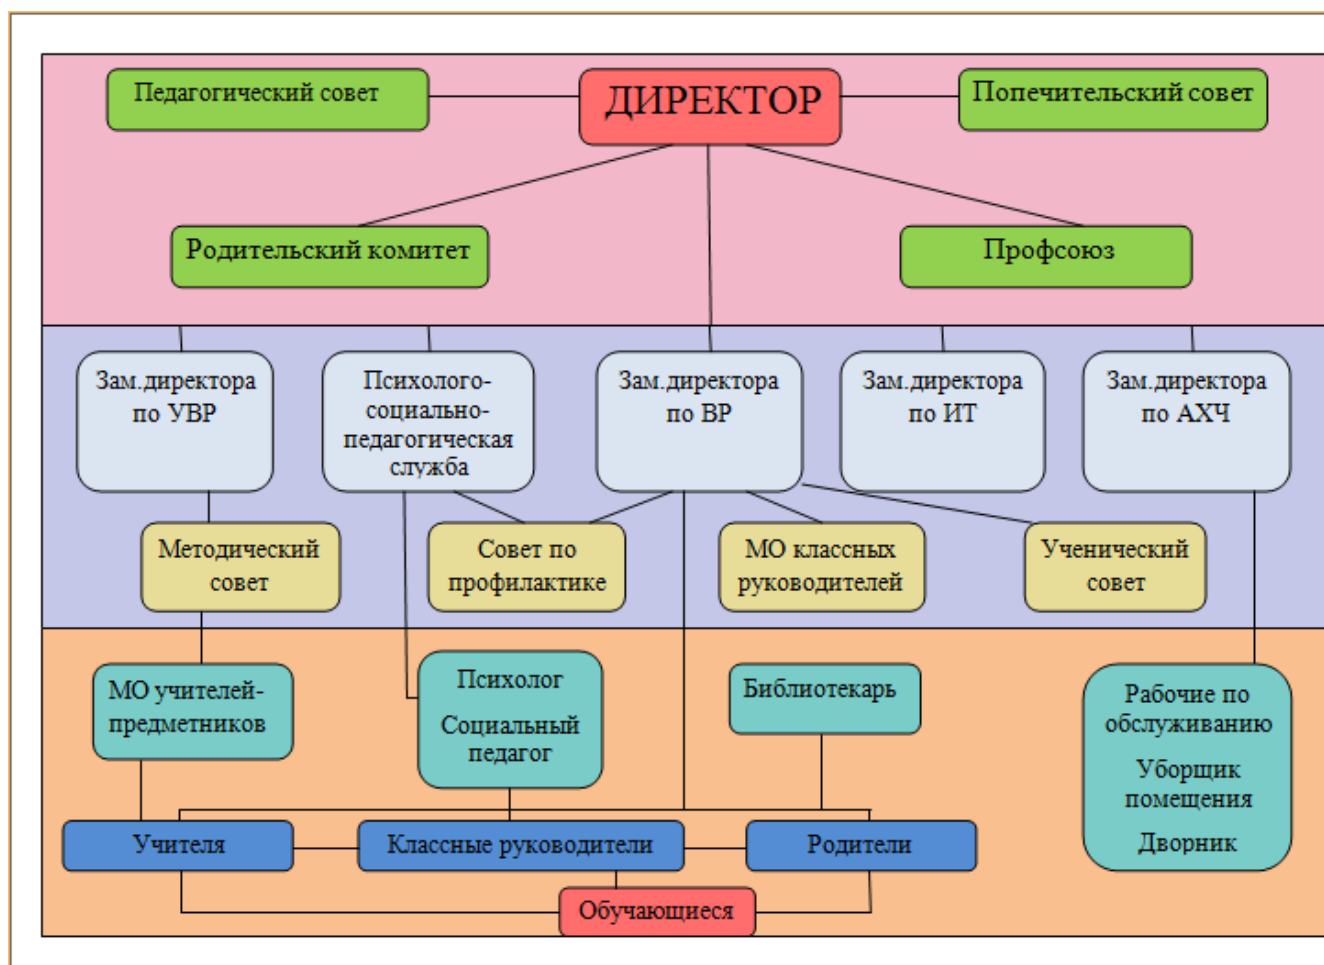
Педагогический совет

ДИРЕКТОР

Попечительский совет

Родительский комитет

Профсоюз

Зам.директора по УВР

Психолого-социально-педагогическая служба

Зам.директора по ВР

Зам.директора по ИТ

Зам.директора по АХЧ

Методический совет

Совет по профилактике

МО классных руководителей

Ученический совет

МО учителей-предметников

Психолог
Социальный педагог

Библиотекарь

Рабочие по обслуживанию
Уборщик помещения
Дворник

Учителя

Классные руководители

Родители

Обучающиеся